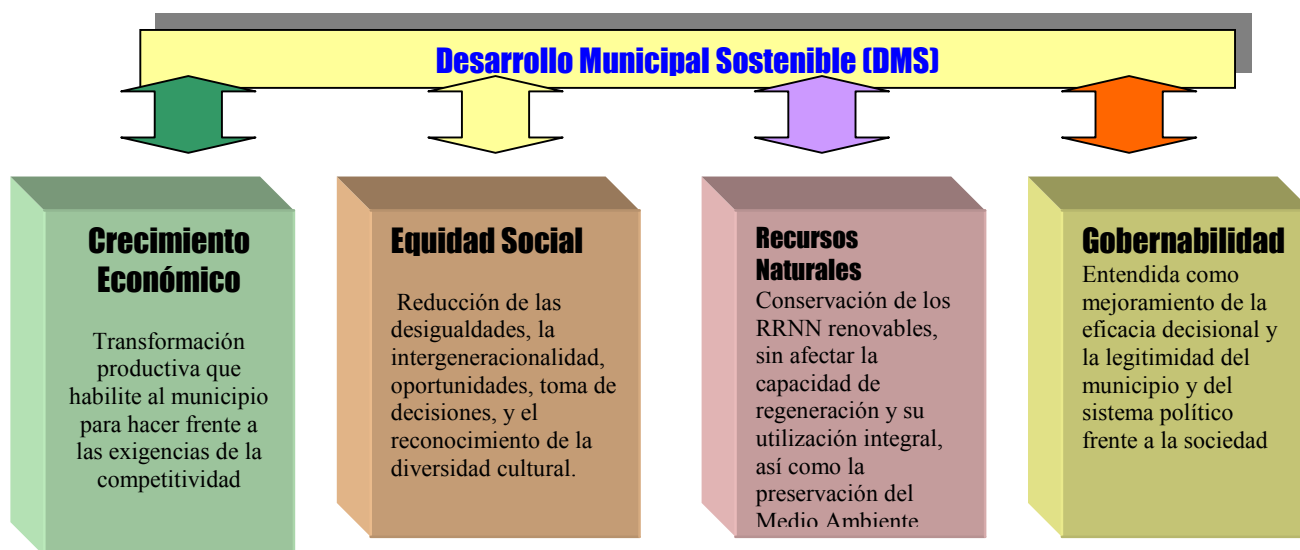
Desarrollo Municipal Sostenible (DMS)

Crecimiento Económico

Transformación productiva que habilite al municipio para hacer frente a las exigencias de la competitividad

Equidad Social

Reducción de las desigualdades, la intergeneracionalidad, oportunidades, toma de decisiones, y el reconocimiento de la diversidad cultural.

Recursos Naturales

Conservación de los RRNN renovables, sin afectar la capacidad de regeneración y su utilización integral, así como la preservación del Medio Ambiente

Gobernabilidad

Entendida como mejoramiento de la eficacia decisional y la legitimidad del municipio y del sistema político frente a la sociedad